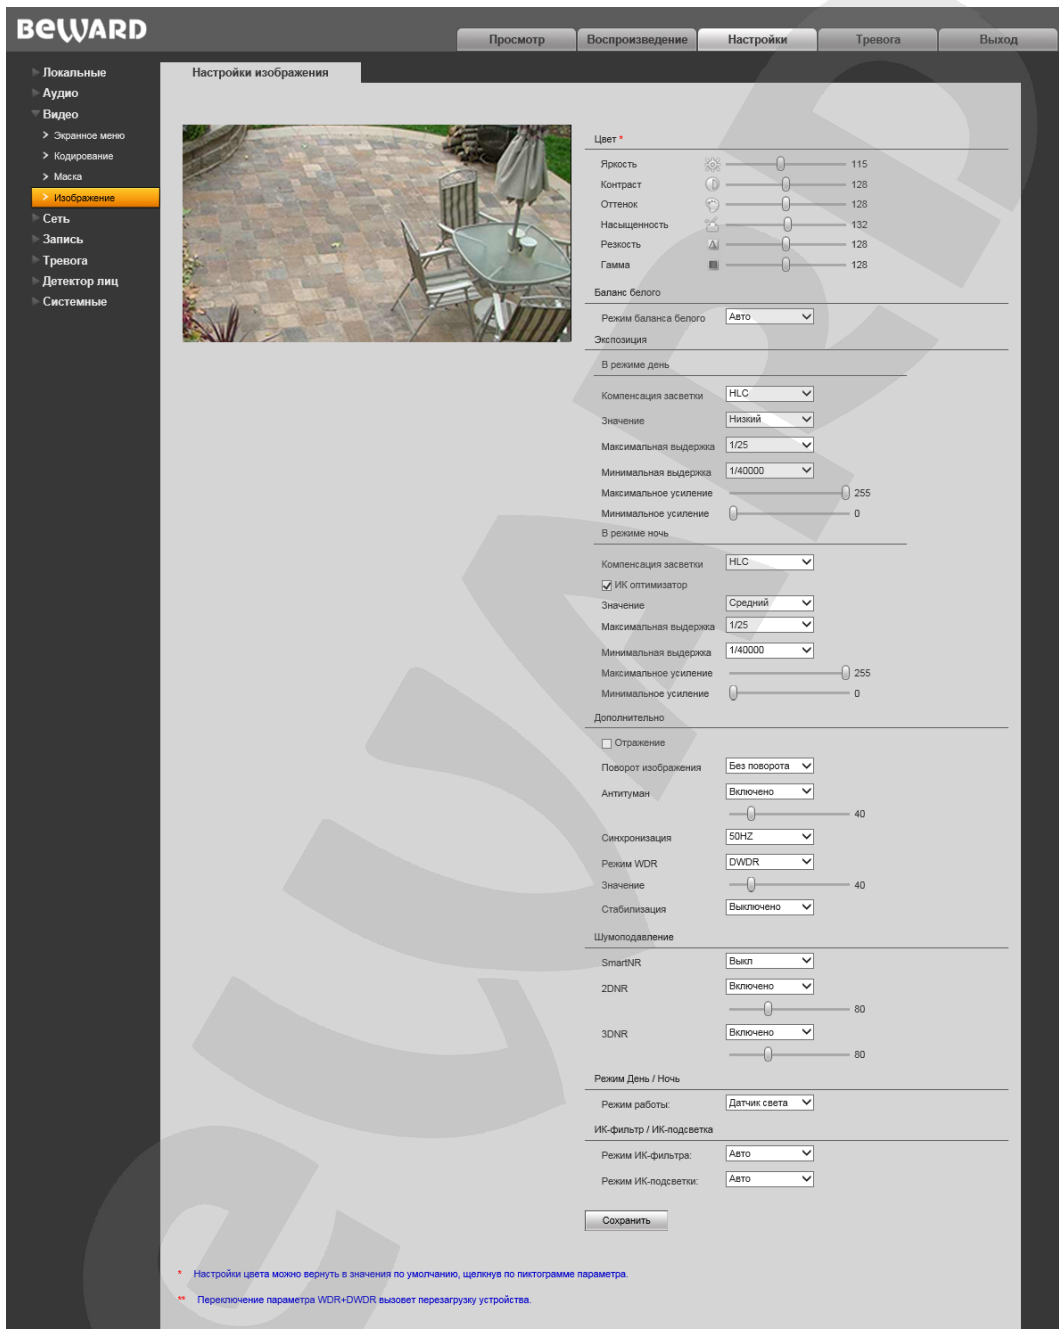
BeWARD

Просмотр | Воспроизведение | Настройки | Тревога | Выход

Локальные
Аудио
Видео
Экранное меню
Кодирование
Маска
Изображение
Сеть
Запись
Тревога
Детектор лиц
Системные

Настройки изображения

Цвет *
Яркость 115
Контраст 128
Оттенок 128
Насыщенность 132
Резкость 128
Гамма 128

Баланс белого
Режим баланса белого Авто

Экспозиция
В режиме день
Компенсация засветки HLC
Значение Низкий
Максимальная выдержка 1/25
Минимальная выдержка 1/40000
Максимальное усиление 255
Минимальное усиление 0
В режиме ночь
Компенсация засветки HLC
ИК оптимизатор
Значение Средний
Максимальная выдержка 1/25
Минимальная выдержка 1/40000
Максимальное усиление 255
Минимальное усиление 0

Дополнительно
Отражение
Поворот изображения Без поворота
Антитуман Включено
40
Синхронизация 50HZ
Режим WDR DWDR
Значение 40
Стабилизация Выключено

Шумоподавление
SmartNR Выкл
2DNR Включено
80
3DNR Включено
80

Режим День / Ночь
Режим работы: Датчик света

ИК-фильтр / ИК-подсветка
Режим ИК-фильтра: Авто
Режим ИК-подсветки: Авто

Сохранить

* Настройки цвета можно вернуть в значения по умолчанию, щелкнув по пиктограмме параметра.

** Переключение параметра WDR+DWDR вызовет перезагрузку устройства.